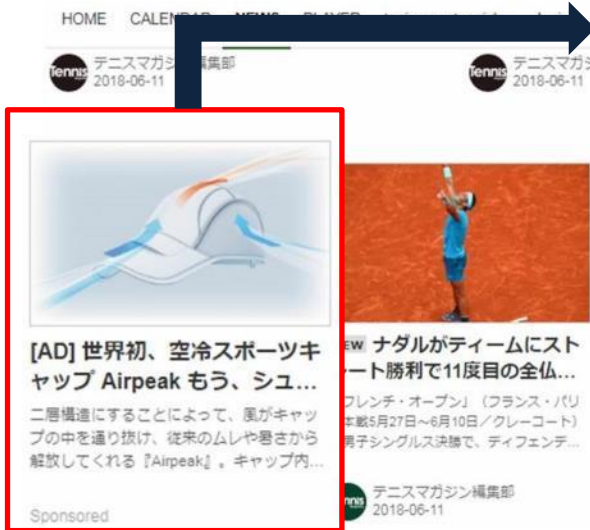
HOME CALENDAR NEWS PLAYER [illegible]

Tennis テニスマガジ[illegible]編集部
2018-06-11

Tennis テニスマガジ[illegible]
2018-06-11

[AD] 世界初、空冷スポーツキャップ Airpeak もう、シュ…

二層構造にすることによって、風がキャップの中を通り抜け、従来のムレや暑さから解放してくれる『Airpeak』。キャップ内…

Sponsored

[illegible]EW ナダルがティームにスト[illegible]ート勝利で11度目の全仏…

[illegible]フレンチ・オープン」（フランス・パリ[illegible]本戦5月27日～6月10日／クレーコート）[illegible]男子シングルス決勝で、ディフェンデ…

Tennis テニスマガジン編集部
2018-06-11